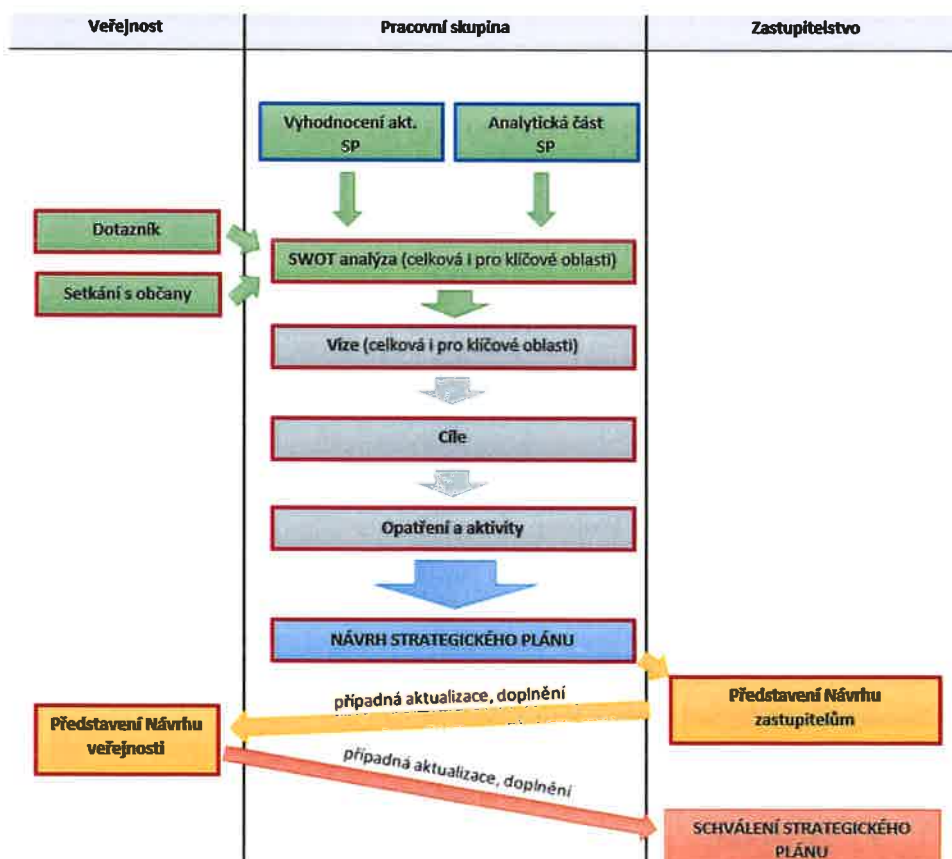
Veřejnost

Pracovní skupina

Zastupitelstvo

Vyhodnocení akt. SP

Analytická část SP

Dotazník

Setkání s občany

SWOT analýza (celková i pro klíčové oblasti)

Vize (celková i pro klíčové oblasti)

Cíle

Opatření a aktivity

NÁVRH STRATEGICKÉHO PLÁNU

případná aktualizace, doplnění

Představení Návrhu zastupitelům

Představení Návrhu veřejnosti

případná aktualizace, doplnění

SCHVÁLENÍ STRATEGICKÉHO PLÁNU